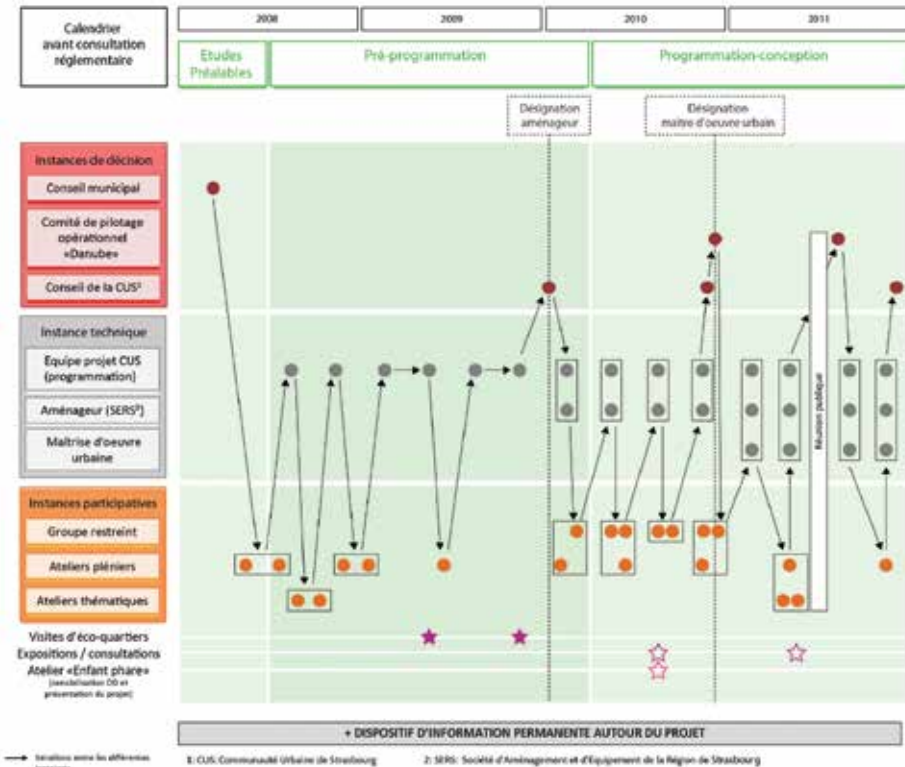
Calendrier avant consultation réglementaire

2008

2009

2010

2011

Etudes Préalables

Pré-programmation

Programmation-conception

Désignation aménageur

Désignation maître d'oeuvre urbain

Instances de décision

Conseil municipal

Comité de pilotage opérationnel «Danube»

Conseil de la CUS$^1$

Instance technique

Equipe projet CUS (programmation)

Aménageur (SERS$^2$)

Maîtrise d'oeuvre urbaine

Instances participatives

Groupe restreint

Ateliers pléniers

Ateliers thématiques

Réunion publique

Visites d'éco-quartiers

Expositions / consultations

Atelier «Enfant phare» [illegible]

+ DISPOSITIF D'INFORMATION PERMANENTE AUTOUR DU PROJET

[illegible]

1: CUS: Communauté Urbaine de Strasbourg

2: SERS: Société d'Aménagement et d'Equipement de la Région de Strasbourg